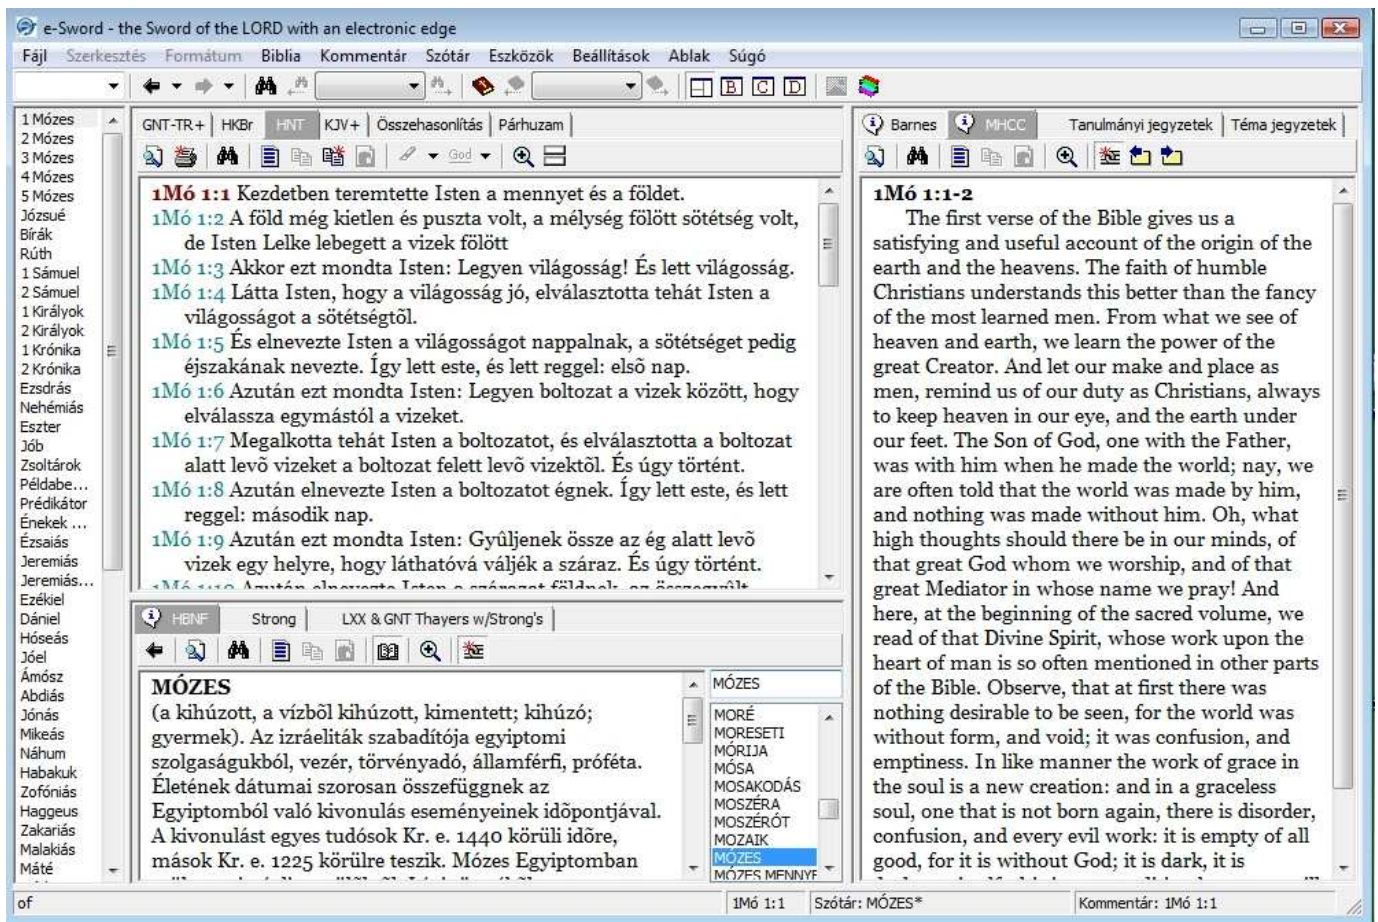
e-Sword - the Sword of the LORD with an electronic edge

Fájl Szerkesztés Formátum Biblia Kommentár Szótár Eszközök Beállítások Ablak Súgó

1 Mózes
2 Mózes
3 Mózes
4 Mózes
5 Mózes
Józsué
Bírák
Rúth
1 Sámuel
2 Sámuel
1 Királyok
2 Királyok
1 Krónika
2 Krónika
Ezsdrás
Nehémiás
Eszter
Jób
Zsoltárok
Példabe...
Prédikátor
Énekek ...
Ézsaiás
Jeremiás
Jeremiás...
Ezékiel
Dániel
Hóseás
Jóel
Ámósz
Abdiás
Jónás
Mikeás
Náhum
Habakuk
Zofóniás
Haggeus
Zakariás
Malakiás
Máté

GNT-TR+ | HKBr | HNT | KJV+ | Összehasonlítás | Párhuzam

God

1Mó 1:1 Kezdetben teremtette Isten a mennyet a földet.
1Mó 1:2 A föld még kietlen és puszta volt, a mélység fölött sötétség volt, de Isten Lelke lebegett a vizek fölött
1Mó 1:3 Akkor ezt mondta Isten: Legyen világosság! És lett világosság.
1Mó 1:4 Látta Isten, hogy a világosság jó, elválasztotta tehát Isten a világosságot a sötétségtõl.
1Mó 1:5 És elnevezte Isten a világosságot nappalnak, a sötétséget pedig éjszakának nevezte. Így lett este, és lett reggel: elsõ nap.
1Mó 1:6 Azután ezt mondta Isten: Legyen boltozat a vizek között, hogy elválassza egymástól a vizeket.
1Mó 1:7 Megalkotta tehát Isten a boltozatot, és elválasztotta a boltozat alatt levõ vizeket a boltozat felett levõ vizektõl. És úgy történt.
1Mó 1:8 Azután elnevezte Isten a boltozatot égnek. Így lett este, és lett reggel: második nap.
1Mó 1:9 Azután ezt mondta Isten: Gyûljenek össze az ég alatt levõ vizek egy helyre, hogy láthatóvá váljék a száraz. És úgy történt.
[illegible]

HBNF | Strong | LXX & GNT Thayers w/Strong's

MÓZES
(a kihúzott, a vízbõl kihúzott, kimentett; kihúzó; gyermek). Az izráeliták szabadítója egyiptomi szolgaságukból, vezér, törvényadó, államférfi, próféta. Életének dátumai szorosan összefüggnek az Egyiptomból való kivonulás eseményeinek idõpontjával. A kivonulást egyes tudósok Kr. e. 1440 körüli idõre, mások Kr. e. 1225 körülre teszik. Mózes Egyiptomban

MÓZES
MORÉ
MORESETI
MÓRIJA
MÓSA
MOSAKODÁS
MOSZÉRA
MOSZÉRÓT
MOZAIK
MÓZES
MÓZES MENNYE

Barnes | MHCC | Tanulmányi jegyzetek | Téma jegyzetek

1Mó 1:1-2
The first verse of the Bible gives us a satisfying and useful account of the origin of the earth and the heavens. The faith of humble Christians understands this better than the fancy of the most learned men. From what we see of heaven and earth, we learn the power of the great Creator. And let our make and place as men, remind us of our duty as Christians, always to keep heaven in our eye, and the earth under our feet. The Son of God, one with the Father, was with him when he made the world; nay, we are often told that the world was made by him, and nothing was made without him. Oh, what high thoughts should there be in our minds, of that great God whom we worship, and of that great Mediator in whose name we pray! And here, at the beginning of the sacred volume, we read of that Divine Spirit, whose work upon the heart of man is so often mentioned in other parts of the Bible. Observe, that at first there was nothing desirable to be seen, for the world was without form, and void; it was confusion, and emptiness. In like manner the work of grace in the soul is a new creation: and in a graceless soul, one that is not born again, there is disorder, confusion, and every evil work: it is empty of all good, for it is without God; it is dark, it is

of | 1Mó 1:1 | Szótár: MÓZES* | Kommentár: 1Mó 1:1